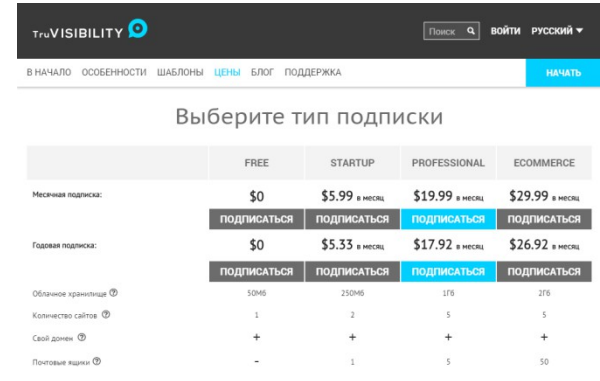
TruVISIBILITY

Поиск

ВОЙТИ РУССКИЙ

В НАЧАЛО ОСОБЕННОСТИ ШАБЛОНЫ ЦЕНЫ БЛОГ ПОДДЕРЖКА

НАЧАТЬ

Выберите тип подписки

| | FREE | STARTUP | PROFESSIONAL | ECOMMERCE |
|---|---|---|---|---|
| Месячная подписка: | $0 | $5.99 в месяц | $19.99 в месяц | $29.99 в месяц |
| | ПОДПИСАТЬСЯ | ПОДПИСАТЬСЯ | ПОДПИСАТЬСЯ | ПОДПИСАТЬСЯ |
| Годовая подписка: | $0 | $5.33 в месяц | $17.92 в месяц | $26.92 в месяц |
| | ПОДПИСАТЬСЯ | ПОДПИСАТЬСЯ | ПОДПИСАТЬСЯ | ПОДПИСАТЬСЯ |
| Облачное хранилище ? | 50Мб | 250Мб | 1Гб | 2Гб |
| Количество сайтов ? | 1 | 2 | 5 | 5 |
| Свой домен ? | + | + | + | + |
| Почтовые ящики ? | - | 1 | 5 | 50 |